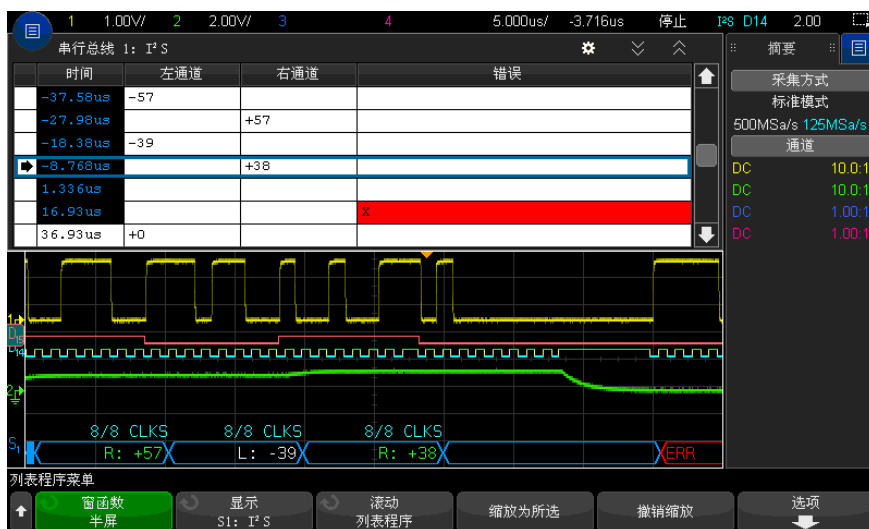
1 1.00V/ 2 2.00V/ 3 4 5.000us/ -3.716us 停止 I²S D14 2.00

串行总线 1: I²S

| 时间 | 左通道 | 右通道 | 错误 |
|---|---|---|---|
| -37.58us | -57 | | |
| -27.98us | | +57 | |
| -18.38us | -39 | | |
| -8.768us | | +38 | |
| 1.336us | | | |
| 16.93us | | | X |
| 36.93us | +0 | | |

摘要

采集方式
标准模式
500MSa/s 125MSa/s
通道
DC 10.0:1
DC 10.0:1
DC 1.00:1
DC 1.00:1

1
D15
D14
2
S1

8/8 CLKS 8/8 CLKS 8/8 CLKS
R: +57 L: -39 R: +38 ERR

列表程序菜单
窗函数
半屏
显示
S1: I²S
滚动
列表程序
缩放为所选
撤销缩放
选项